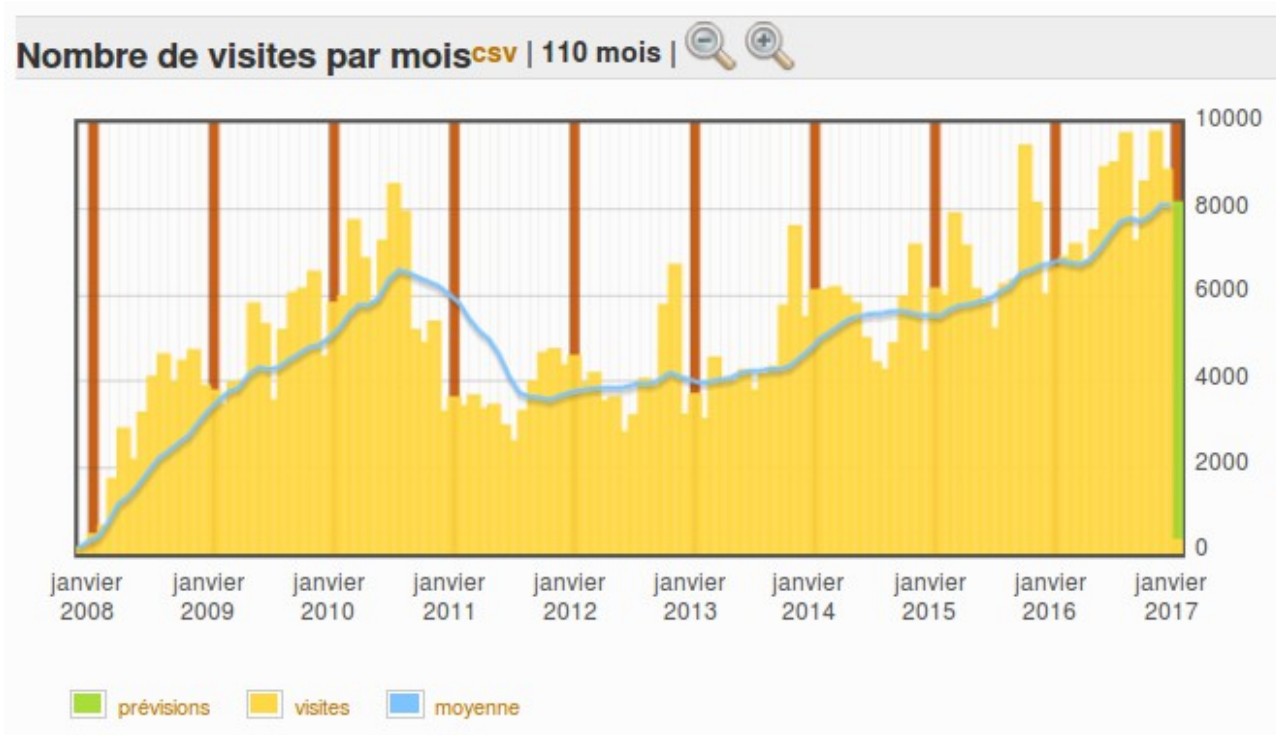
Nombre de visites par mois csv | 110 mois |

10000
8000
6000
4000
2000
0

janvier 2008
janvier 2009
janvier 2010
janvier 2011
janvier 2012
janvier 2013
janvier 2014
janvier 2015
janvier 2016
janvier 2017

prévisions
visites
moyenne